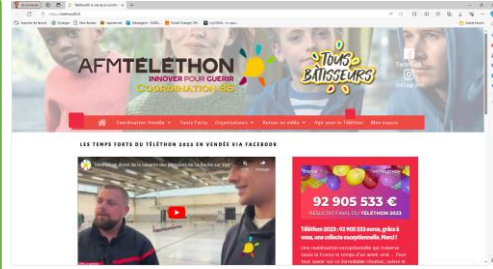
AFMTÉLÉTHON
INNOVER POUR GUERIR
COORDINATION 85

TOUS BÂTISSEURS

Coordination Vendée
Temps Forts
Organisateurs
Retour en vidéo
Agir pour le Téléthon
Mon espace

LES TEMPS FORTS DU TÉLÉTHON 2023 EN VENDÉE VIA FACEBOOK

92 905 533 €
RÉSULTAT FINAL DU TÉLÉTHON 2023

Téléthon 2023 : 92 905 533 euros, grâce à vous, une collecte exceptionnelle. Merci !

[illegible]